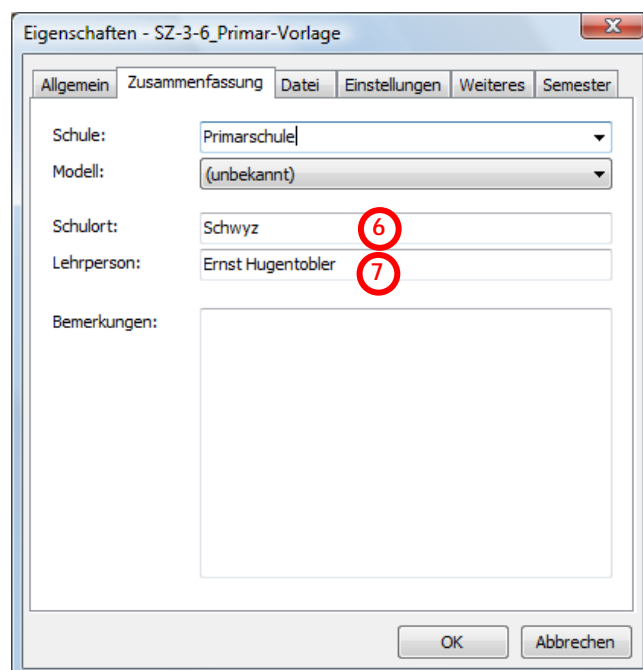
Eigenschaften - SZ-3-6_Primar-Vorlage

X

Allgemein | Zusammenfassung | Datei | Einstellungen | Weiteres | Semester

Schule: Primarschule

Modell: (unbekannt)

Schulort: Schwyz 6

Lehrperson: Ernst Hugentobler 7

Bemerkungen:

OK Abbrechen